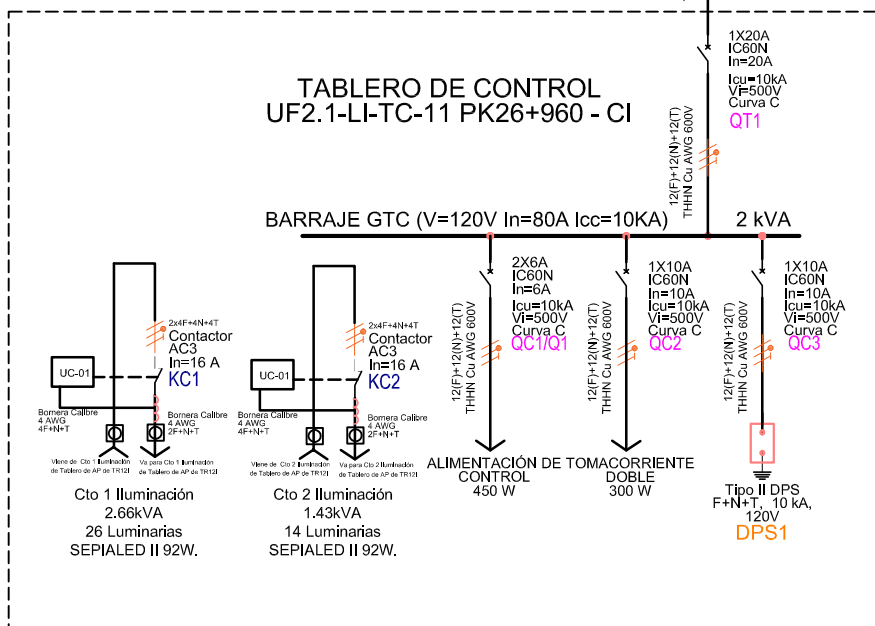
TABLERO DE CONTROL
UF2.1-LI-TC-11 PK26+960 - CI

1X20A
IC60N
In=20A
Icu=10kA
Vi=500V
Curva C
QT1

12(F)+12(N)+12(T)
THHN Cu AWG 600V

BARRAJE GTC (V=120V In=80A Icc=10KA)

2 kVA

2x4F+4N+4T
Contactor
AC3
In=16 A
KC1

UC-01

Bornera Calibre
4 AWG
4F+N+T

Bornera Calibre
4 AWG
2F+N+T

Viene de Cto 1 Iluminación de Tablero de AP de TR12I

Va para Cto 1 Iluminación de Tablero de AP de TR12I

Cto 1 Iluminación
2.66kVA
26 Luminarias
SEPIALED II 92W.

2x4F+4N+4T
Contactor
AC3
In=16 A
KC2

UC-01

Bornera Calibre
4 AWG
4F+N+T

Bornera Calibre
4 AWG
2F+N+T

Viene de Cto 2 Iluminación de Tablero de AP de TR12I

Va para Cto 2 Iluminación de Tablero de AP de TR12I

Cto 2 Iluminación
1.43kVA
14 Luminarias
SEPIALED II 92W.

2X6A
IC60N
In=6A
Icu=10kA
Vi=500V
Curva C
QC1/Q1

12(F)+12(N)+12(T)
THHN Cu AWG 600V

ALIMENTACIÓN DE CONTROL
450 W

1X10A
IC60N
In=10A
Icu=10kA
Vi=500V
Curva C
QC2

12(F)+12(N)+12(T)
THHN Cu AWG 600V

TOMACORRIENTE DOBLE
300 W

1X10A
IC60N
In=10A
Icu=10kA
Vi=500V
Curva C
QC3

12(F)+12(N)+12(T)
THHN Cu AWG 600V

Tipo II DPS
F+N+T, 10 kA,
120V
DPS1